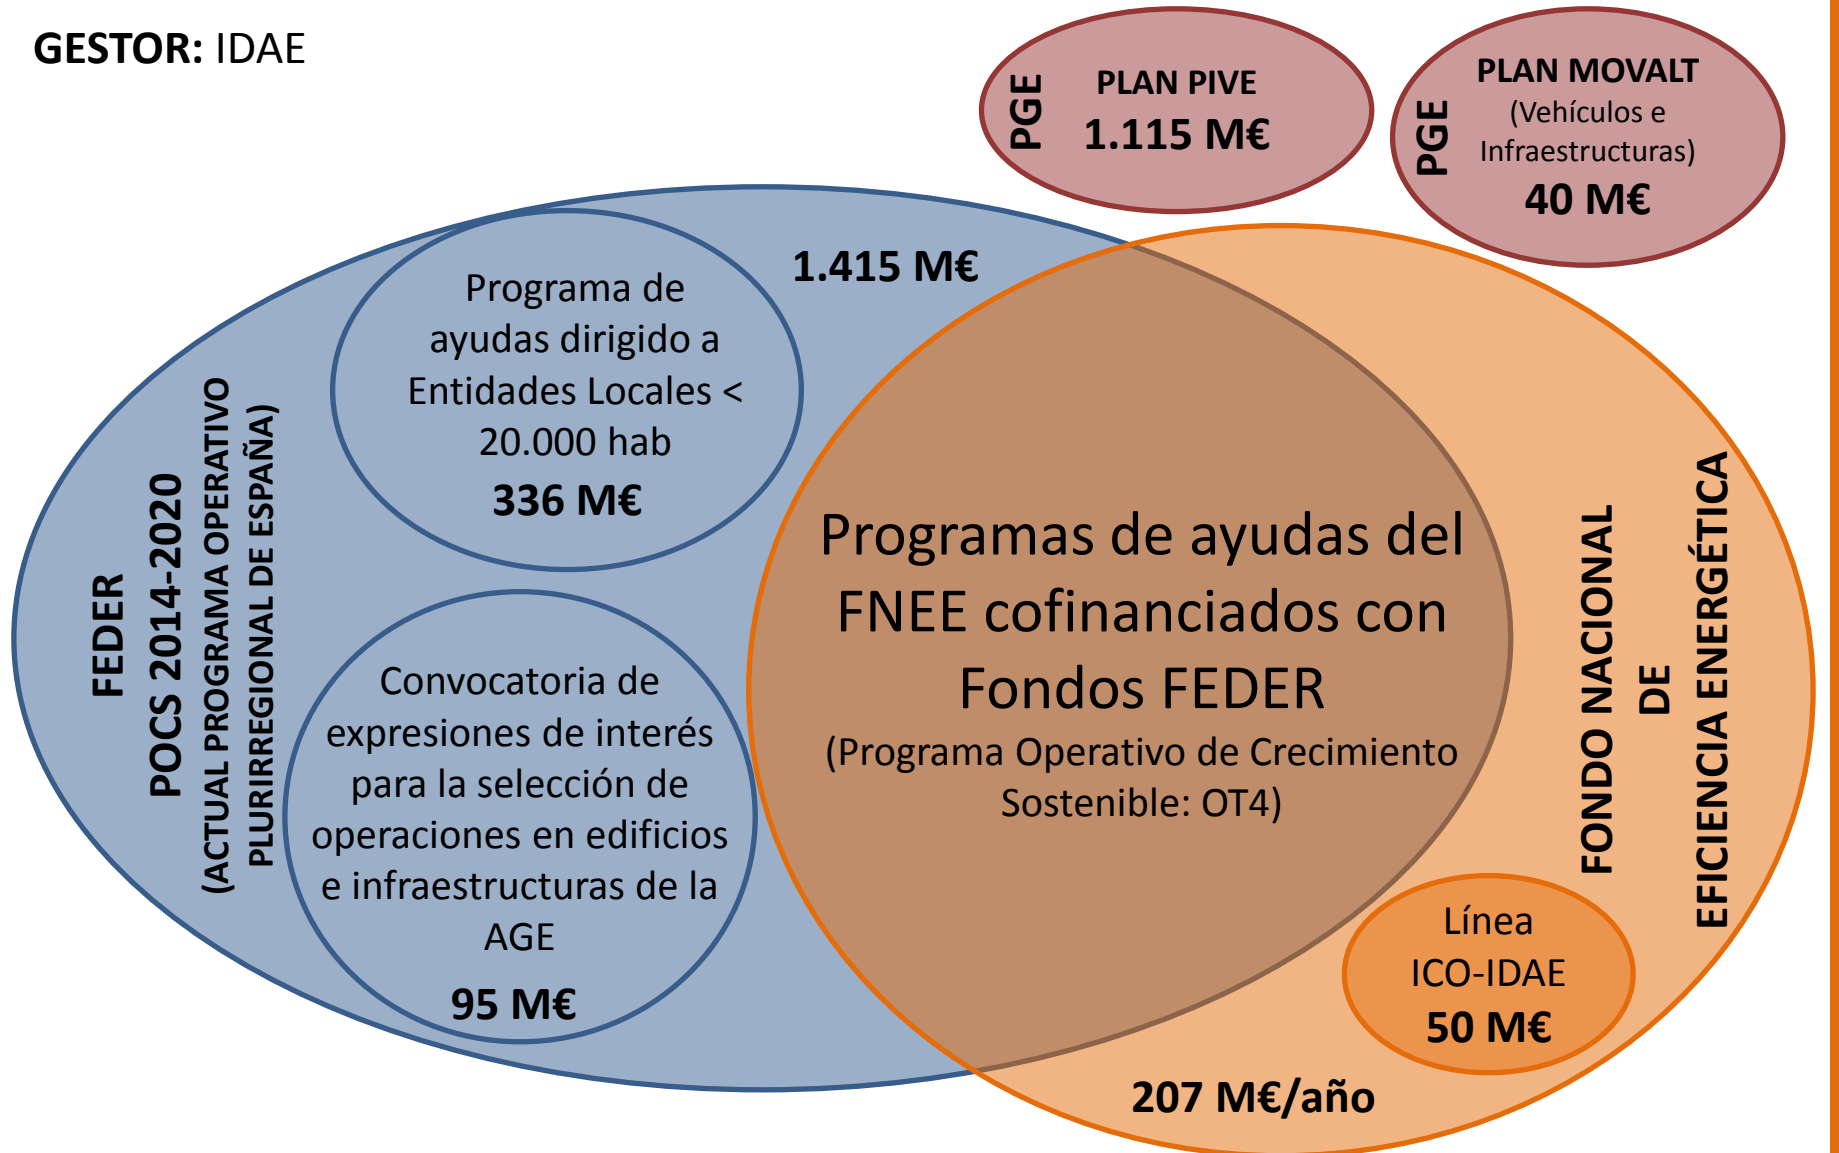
GESTOR: IDAE

PGE

PLAN PIVE

1.115 M€

PGE

PLAN MOVALT

(Vehículos e Infraestructuras)

40 M€

FEDER

POCS 2014-2020

(ACTUAL PROGRAMA OPERATIVO PLURIRREGIONAL DE ESPAÑA)

1.415 M€

Programa de ayudas dirigido a Entidades Locales < 20.000 hab

336 M€

Convocatoria de expresiones de interés para la selección de operaciones en edificios e infraestructuras de la AGE

95 M€

Programas de ayudas del FNEE cofinanciados con Fondos FEDER

(Programa Operativo de Crecimiento Sostenible: OT4)

FONDO NACIONAL DE EFICIENCIA ENERGÉTICA

Línea ICO-IDAE

50 M€

207 M€/año